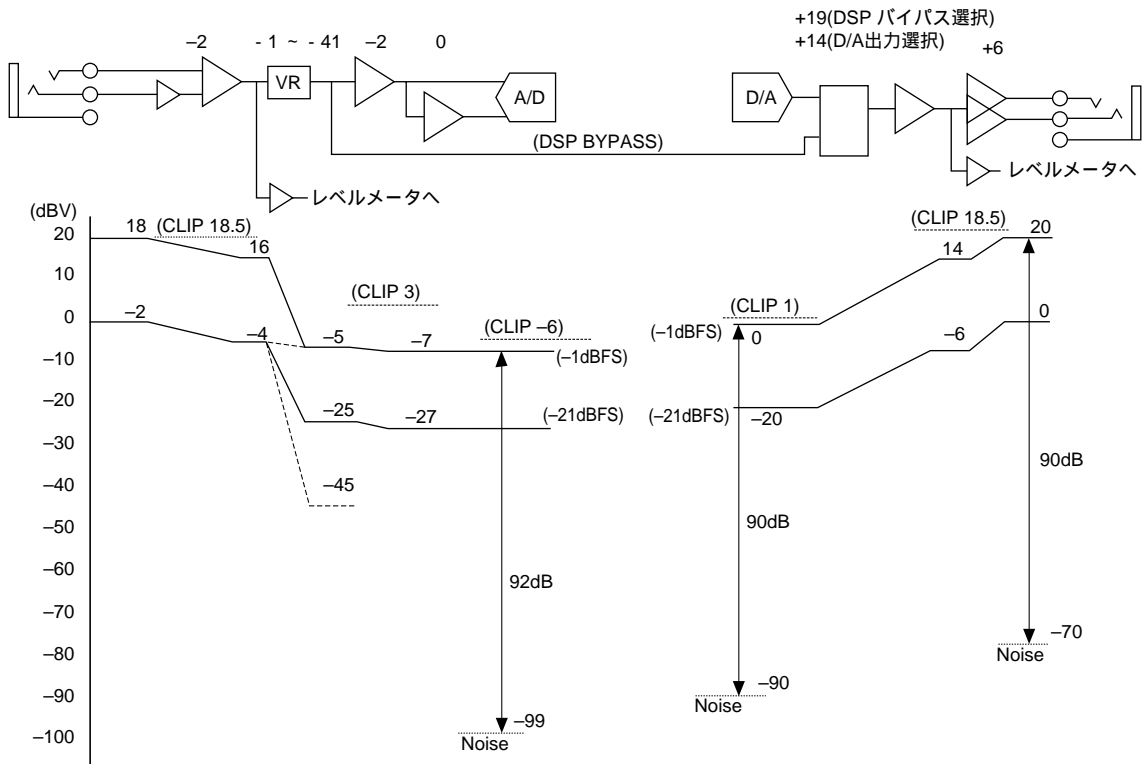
+19(DSP バイパス選択)
+14(D/A出力選択)

–2 - 1 ~ - 41 –2 0 +6

VR A/D D/A

(DSP BYPASS)

レベルメータへ レベルメータへ

(dBV)
20
10
0
–10
–20
–30
–40
–50
–60
–70
–80
–90
–100

18 (CLIP 18.5) 16
–2 –4
(CLIP 3)
–5 –7 (CLIP –6)
(–1dBFS)
–25 –27
(–21dBFS)
–45
92dB
–99
Noise

(CLIP 18.5) 20
14
(CLIP 1)
(–1dBFS) 0
–6 0
(–21dBFS) –20
90dB
90dB
–90
Noise
–70
Noise